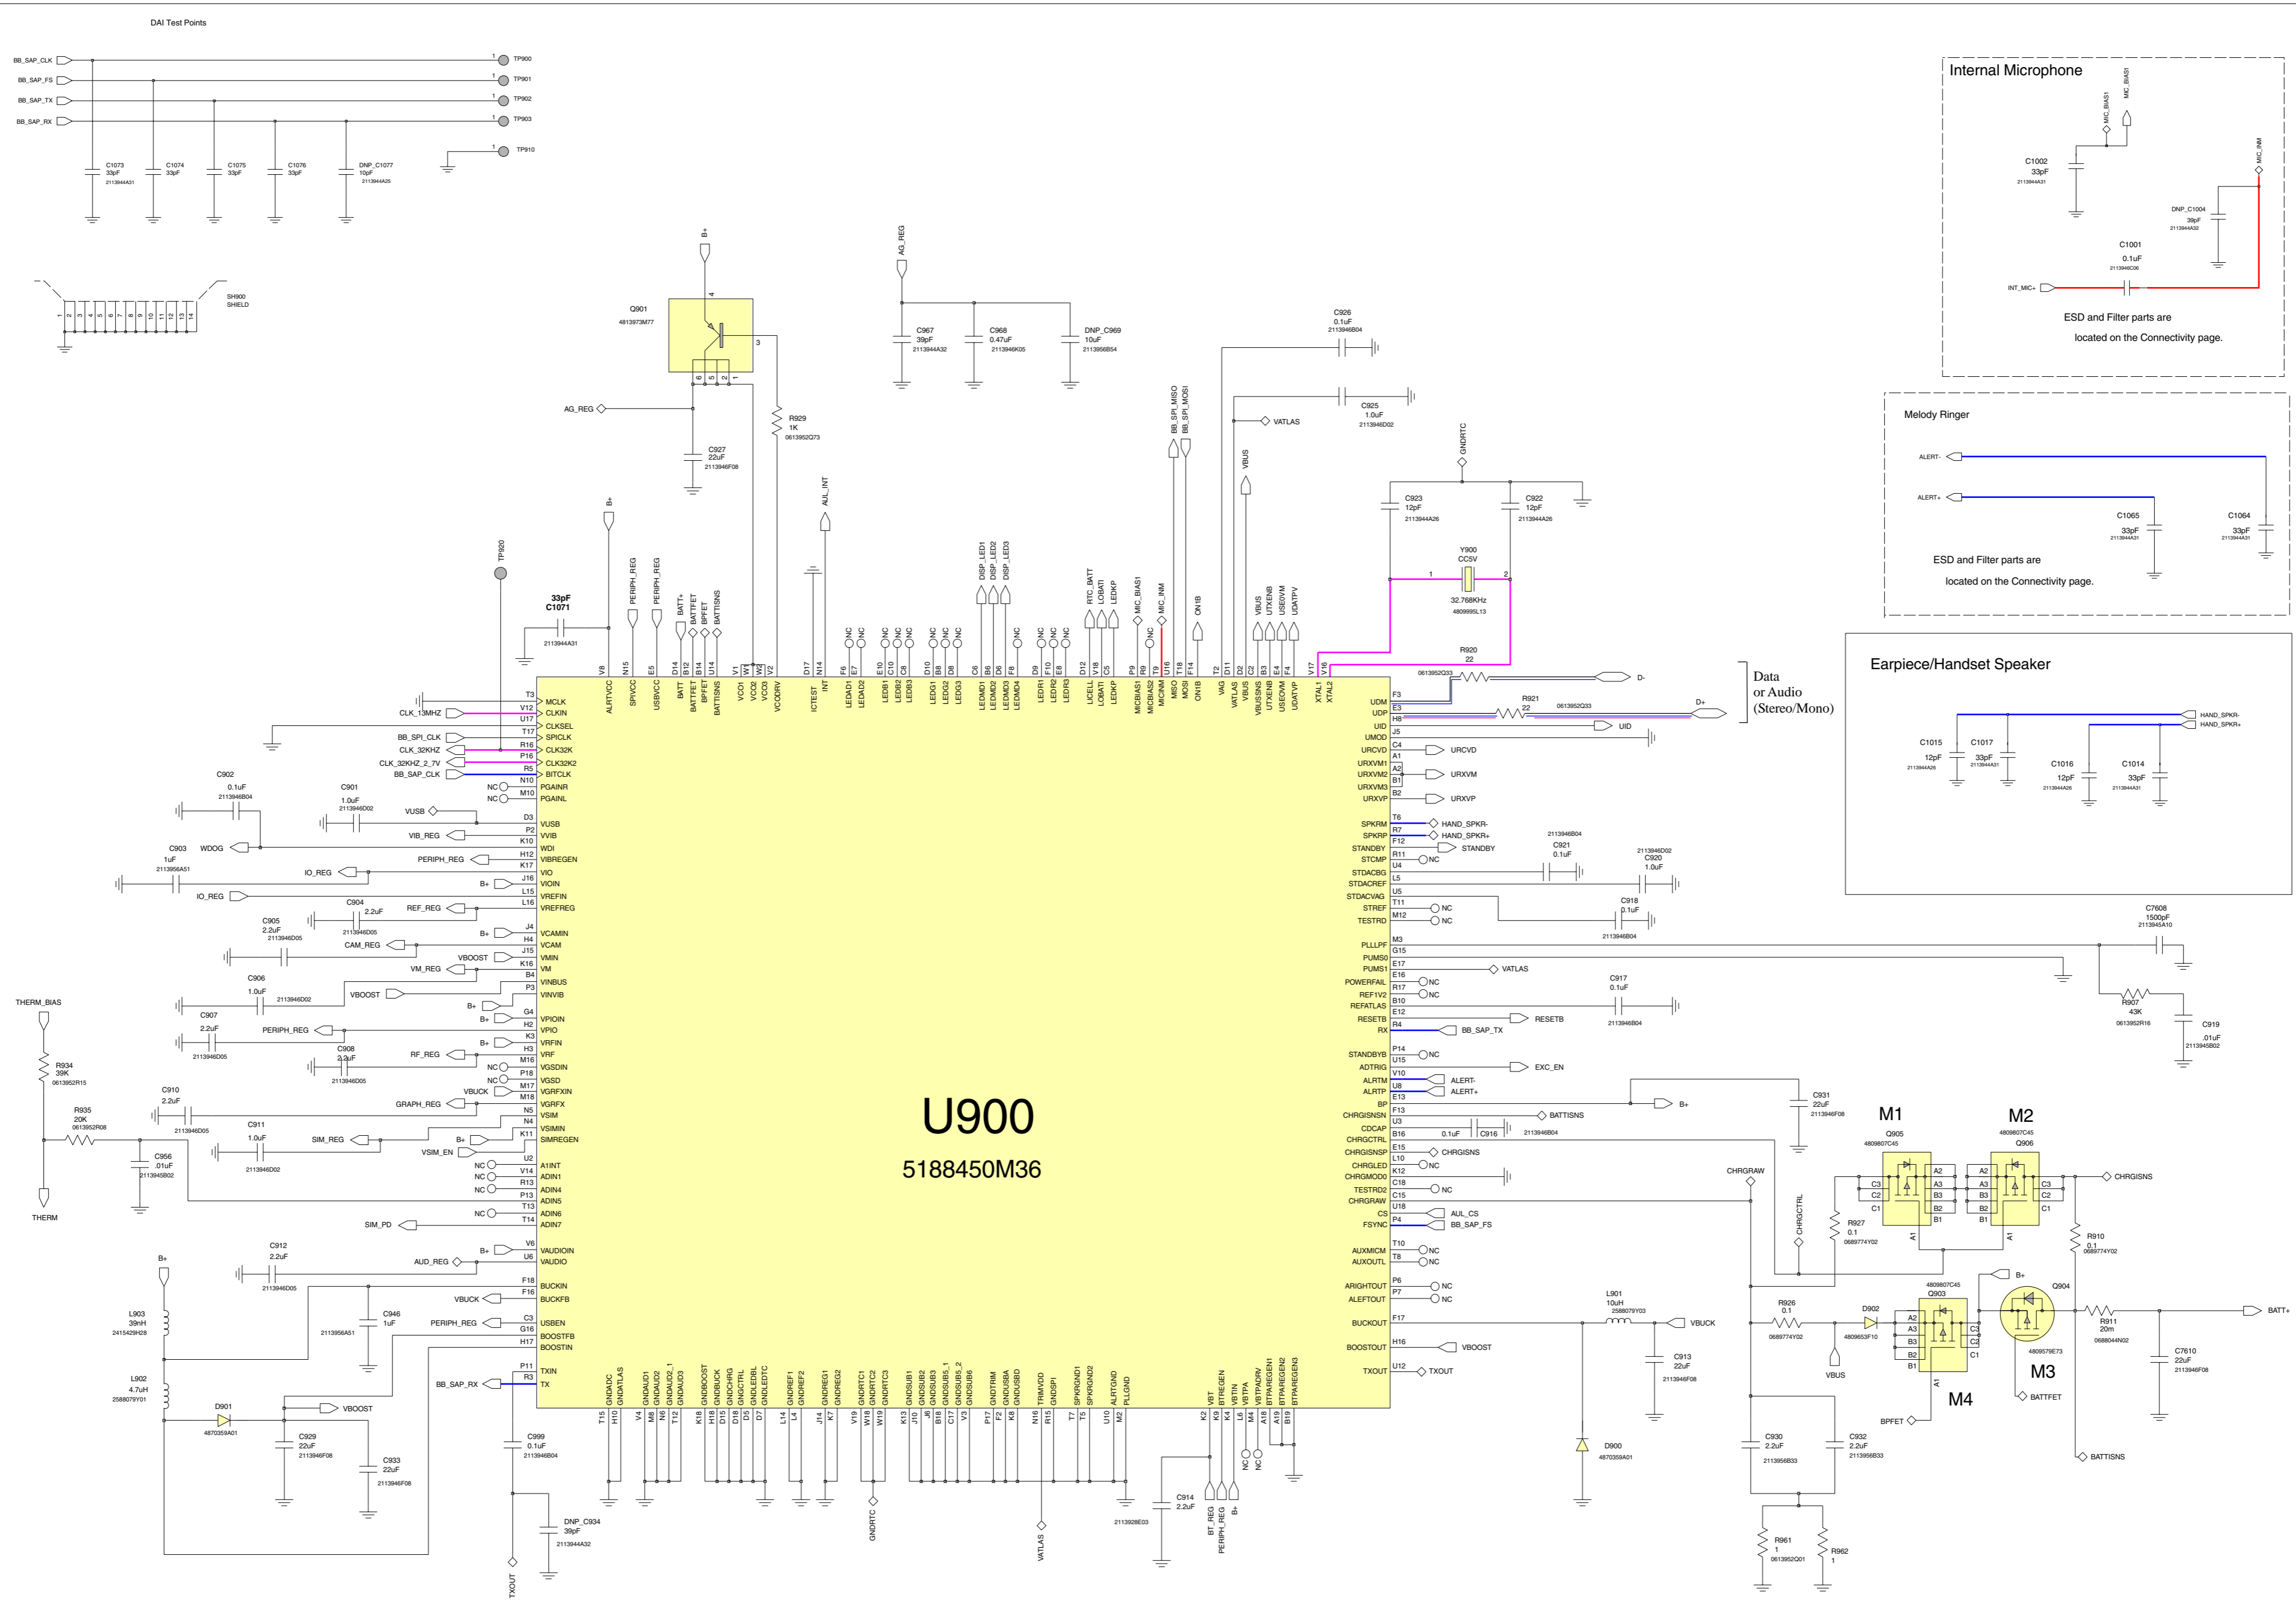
DAI Test Points

BB_SAP_CLK
BB_SAP_FS
BB_SAP_TX
BB_SAP_RX
TP900
TP901
TP902
TP903
TP910
C1073 33pF
C1074 33pF
C1075 33pF
C1076 33pF
DNP_C1077 10pF

SH900 SHIELD

Internal Microphone
MIC_BIAS1
C1002 33pF
MIC_INM
DNP_C1004 39pF
C1001 0.1uF
INT_MIC+
ESD and Filter parts are located on the Connectivity page.

Melody Ringer
ALERT-
ALERT+
C1065 33pF
C1064 33pF
ESD and Filter parts are located on the Connectivity page.

Earpiece/Handset Speaker
HAND_SPKR-
HAND_SPKR+
C1015 12pF
C1017 33pF
C1016 12pF
C1014 33pF

Data or Audio (Stereo/Mono)

Q901
B+
AG_REG
C927 22uF
R929 1K
C967 39pF
C968 0.47uF
DNP_C969 10uF
C926 0.1uF
C925 1.0uF
VATLAS
GNDRTC
C923 12pF
C922 12pF
Y900 CC5V
32.768KHz
R920 22
R921 22
D-
D+
UID
TP920
33pF C1071

U900
5188450M36

M1
M2
M3
M4
Q905
Q906
Q903
Q904
CHRGRAW
CHRGSNS
R910 0.1
R927 0.1
R926 0.1
D902
R911 20m
BATT+
C7610 22uF
BATTFET
BATTISNS
BPFET
VBUS
C930 2.2uF
C932 2.2uF
R961 1
R962 1
L901 10uH
VBUCK
C913 22uF
D900
C931 22uF
C7608 1500pF
R907 43K
C919 .01uF
C917 0.1uF
C918 0.1uF
C920 1.0uF
C921 0.1uF

THERM_BIAS
R934 39K
R935 20K
THERM
C956 .01uF
C902 0.1uF
C901 1.0uF
C903 1uF
C904 2.2uF
C905 2.2uF
C906 1.0uF
C907 2.2uF
C908 2.2uF
C910 2.2uF
C911 1.0uF
C912 2.2uF
C946 1uF
L903 39nH
L902 4.7uH
D901
C929 22uF
C933 22uF
C999 0.1uF
DNP_C934 39pF
C914 2.2uF
TXOUT
VATLAS
GNDRTC
BT_REG
PERIPH_REG
B+